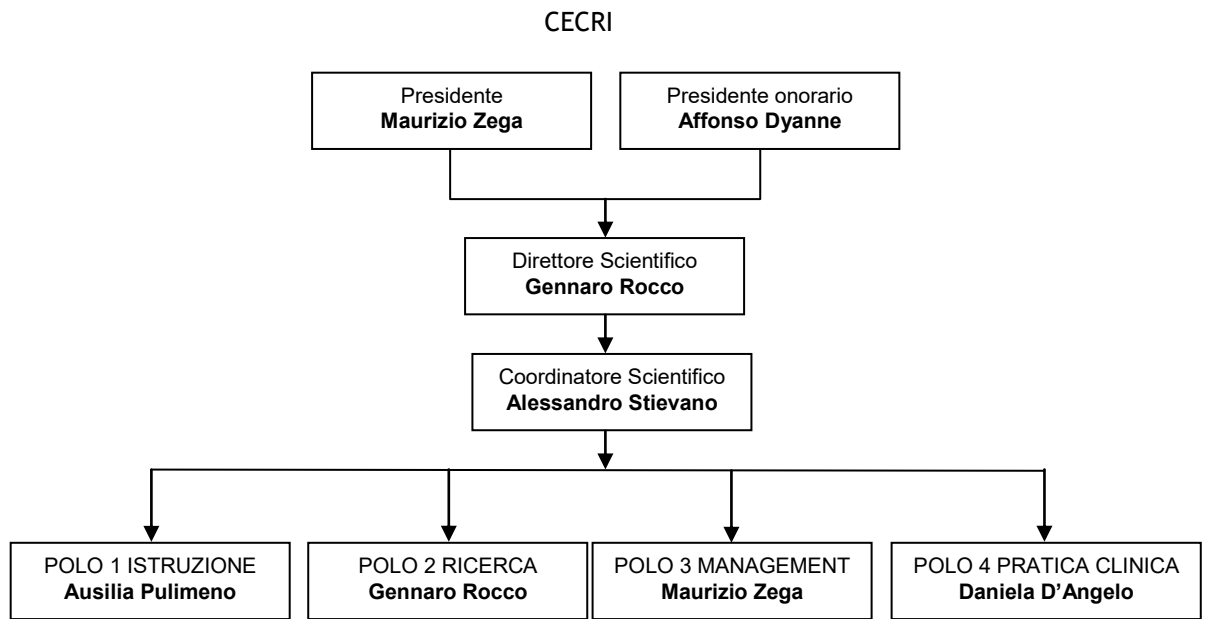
CECRI

Presidente
**Maurizio Zega**

Presidente onorario
**Affonso Dyanne**

Direttore Scientifico
**Gennaro Rocco**

Coordinatore Scientifico
**Alessandro Stievano**

POLO 1 ISTRUZIONE
**Ausilia Pulimeno**

POLO 2 RICERCA
**Gennaro Rocco**

POLO 3 MANAGEMENT
**Maurizio Zega**

POLO 4 PRATICA CLINICA
**Daniela D'Angelo**